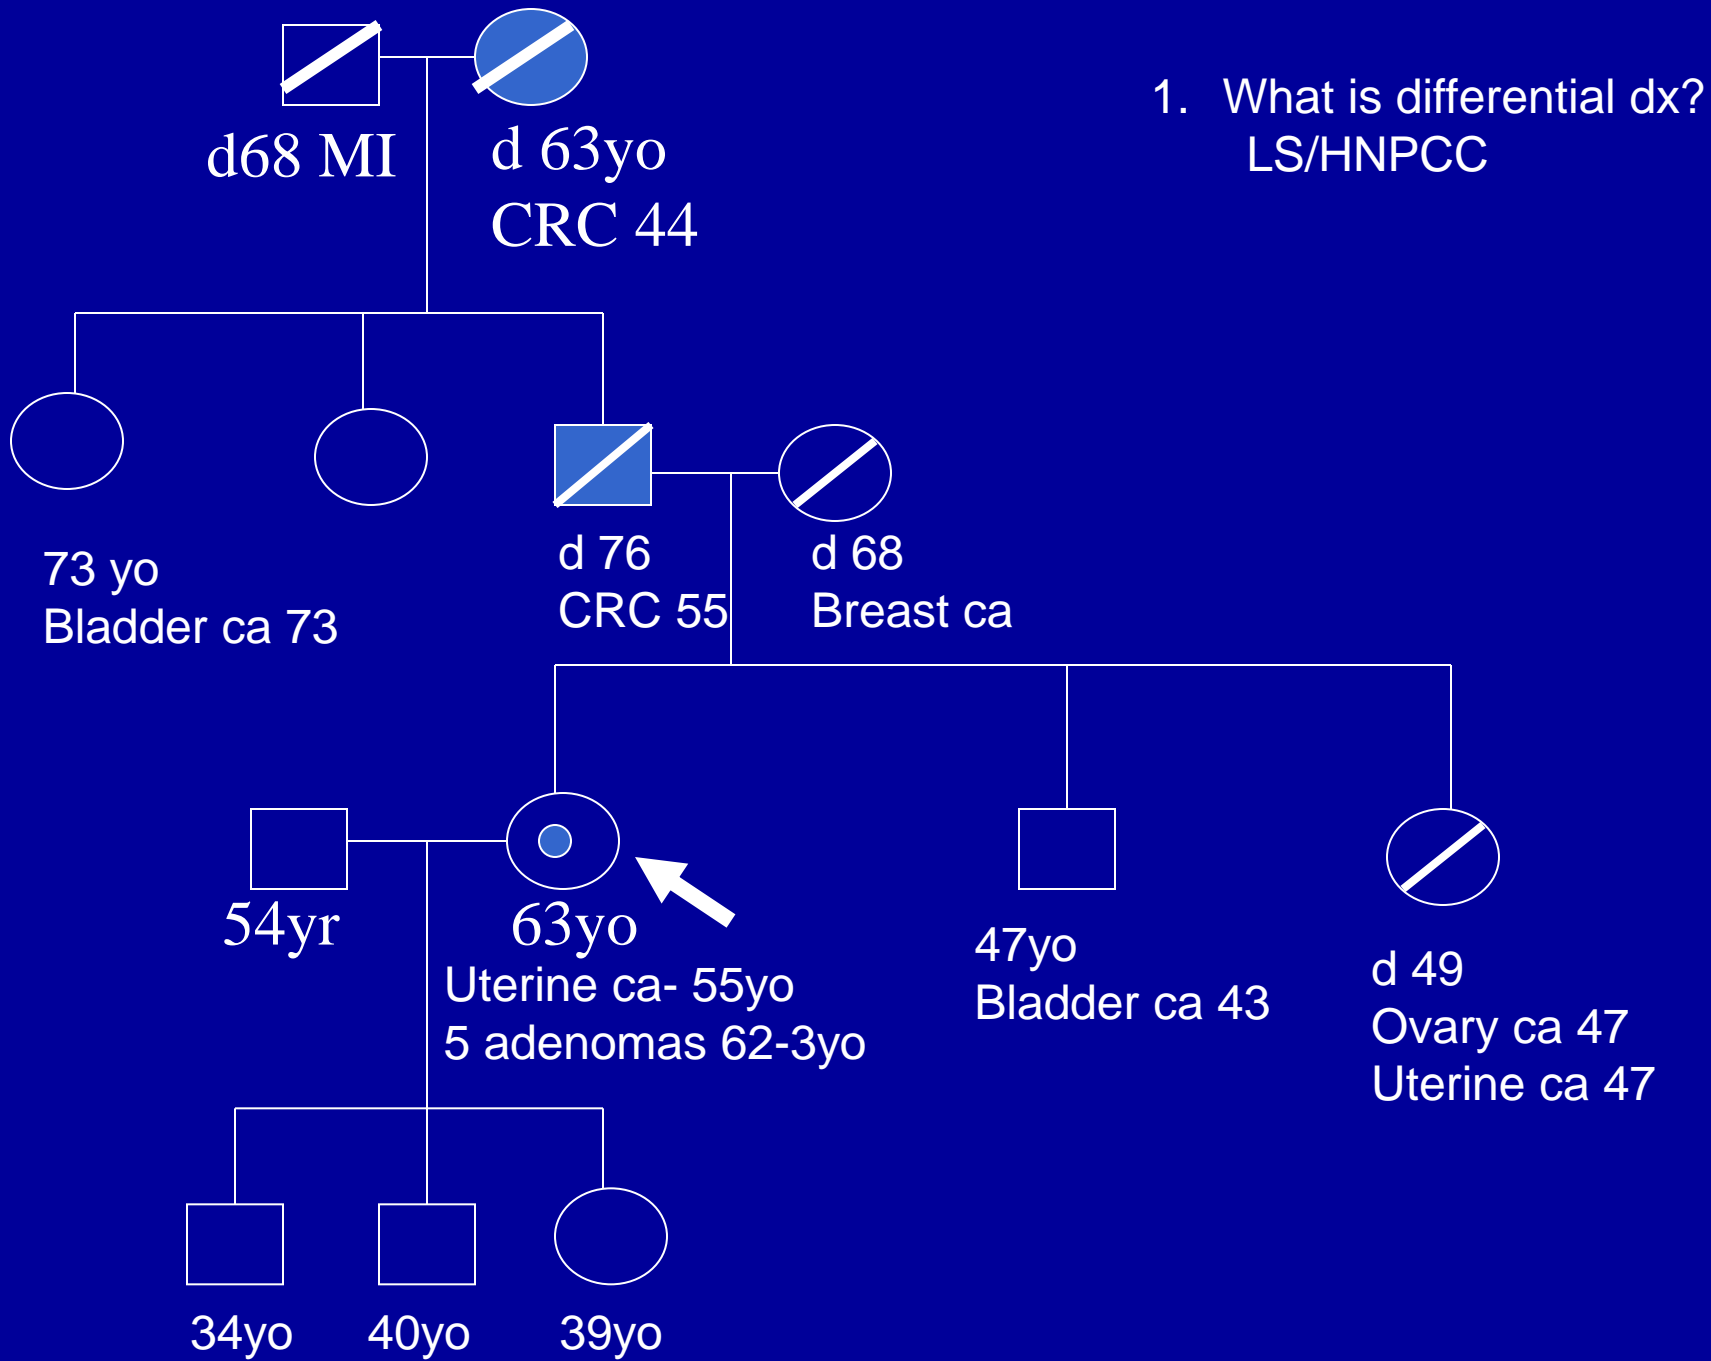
d68 MI

d 63yo
CRC 44

1. What is differential dx?
LS/HNPCC

73 yo
Bladder ca 73

d 76
CRC 55

d 68
Breast ca

54yr

63yo
Uterine ca- 55yo
5 adenomas 62-3yo

47yo
Bladder ca 43

d 49
Ovary ca 47
Uterine ca 47

34yo

40yo

39yo